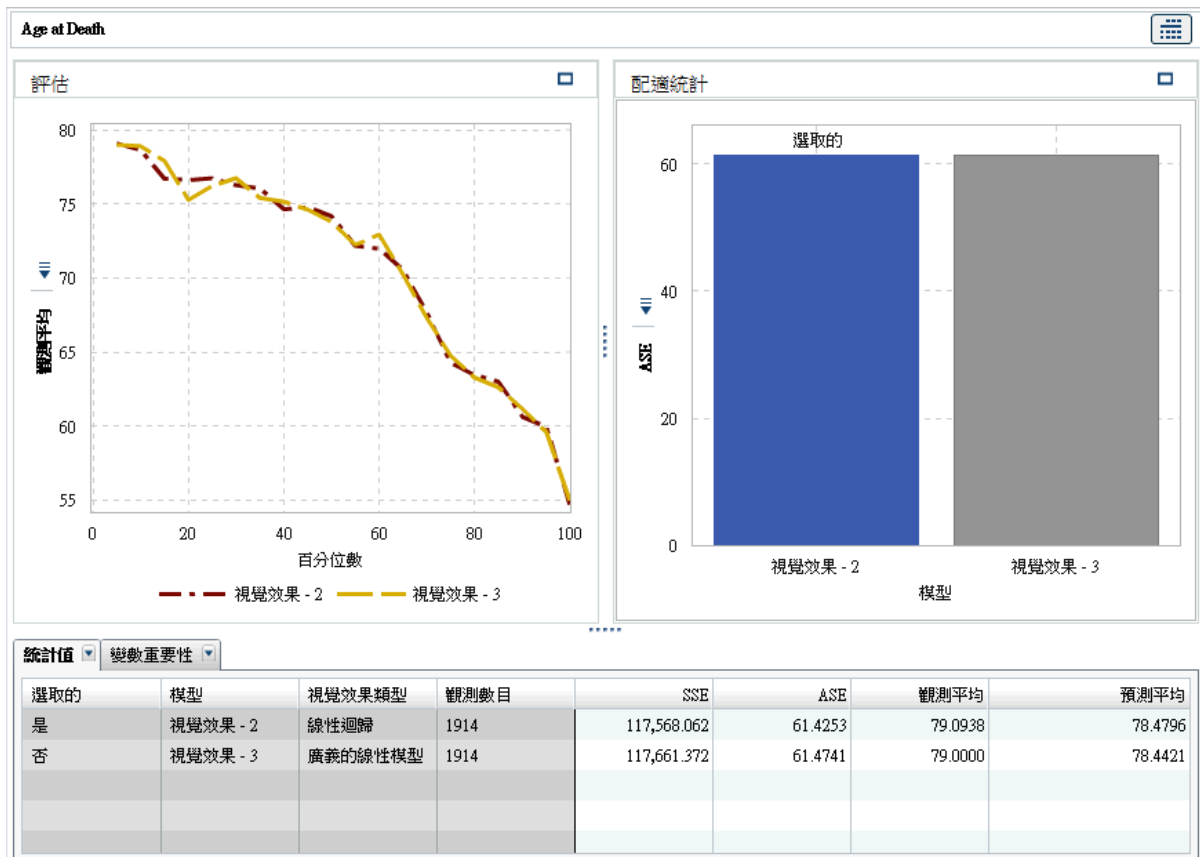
Age at Death

評估

80
75
70
65
60
55

觀測平均

0 20 40 60 80 100
百分位數

視覺效果 - 2 視覺效果 - 3

配適統計

選取的

60
40
20
0

ASE

視覺效果 - 2 視覺效果 - 3
模型

統計值 變數重要性

| 選取的 | 模型 | 視覺效果類型 | 觀測數目 | SSE | ASE | 觀測平均 | 預測平均 |
|---|---|---|---|---|---|---|---|
| 是 | 視覺效果 - 2 | 線性迴歸 | 1914 | 117,568.062 | 61.4253 | 79.0938 | 78.4796 |
| 否 | 視覺效果 - 3 | 廣義的線性模型 | 1914 | 117,661.372 | 61.4741 | 79.0000 | 78.4421 |